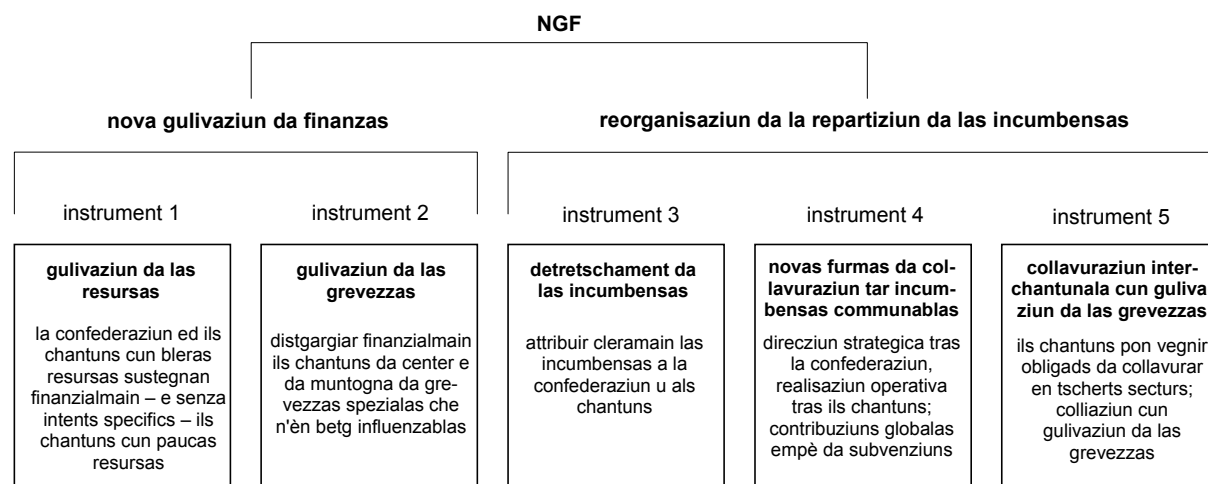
NGF

nova gulivaziun da finanzas

reorganisaziun da la repartiziun da las incumbensas

instrument 1

gulivaziun da las resursas

la confederaziun ed ils chantuns cun bleras resursas sustegnan finanzialmain – e senza intents specifics – ils chantuns cun paucas resursas

instrument 2

gulivaziun da las grevezzas

distgargiar finanzialmain ils chantuns da center e da muntogna da grevezzas spezialas che n'èn betg influenzablas

instrument 3

detretschament da las incumbensas

attribuir cleramain las incumbensas a la confederaziun u als chantuns

instrument 4

novas furmas da collavuraziun tar incumbensas communablas

direcziun strategica tras la confederaziun, realisaziun operativa tras ils chantuns; contribuziuns globalas empè da subvenziuns

instrument 5

collavuraziun interchantunala cun gulivaziun da las grevezzas

ils chantuns pon vegnir obligads da collavurar en tscherts secturs; colliaziun cun gulivaziun da las grevezzas